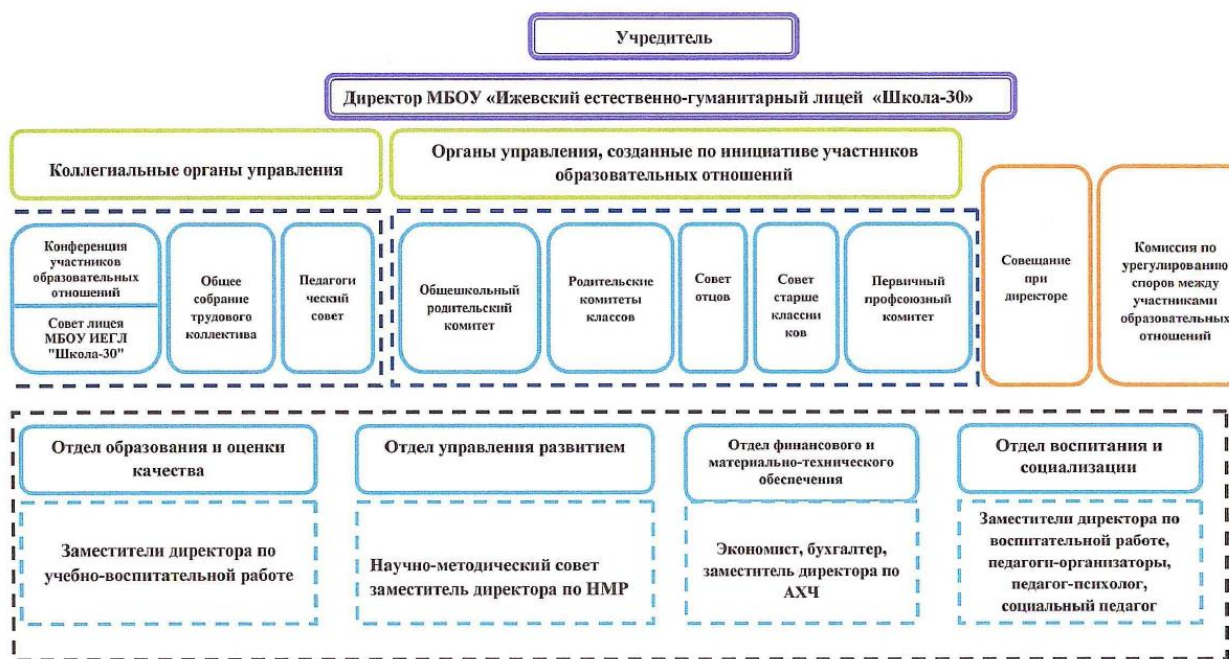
Учредитель

Директор МБОУ «Ижевский естественно-гуманитарный лицей «Школа-30»

Коллегиальные органы управления

Органы управления, созданные по инициативе участников образовательных отношений

Конференция участников образовательных отношений

Совет лицея МБОУ ИЕГЛ "Школа-30"

Общее собрание трудового коллектива

Педагогический совет

Общешкольный родительский комитет

Родительские комитеты классов

Совет отцов

Совет старшеклассников

Первичный профсоюзный комитет

Совещание при директоре

Комиссия по урегулированию споров между участниками образовательных отношений

Отдел образования и оценки качества

Заместители директора по учебно-воспитательной работе

Отдел управления развитием

Научно-методический совет заместитель директора по НМР

Отдел финансового и материально-технического обеспечения

Экономист, бухгалтер, заместитель директора по АХЧ

Отдел воспитания и социализации

Заместители директора по воспитательной работе, педагоги-организаторы, педагог-психолог, социальный педагог